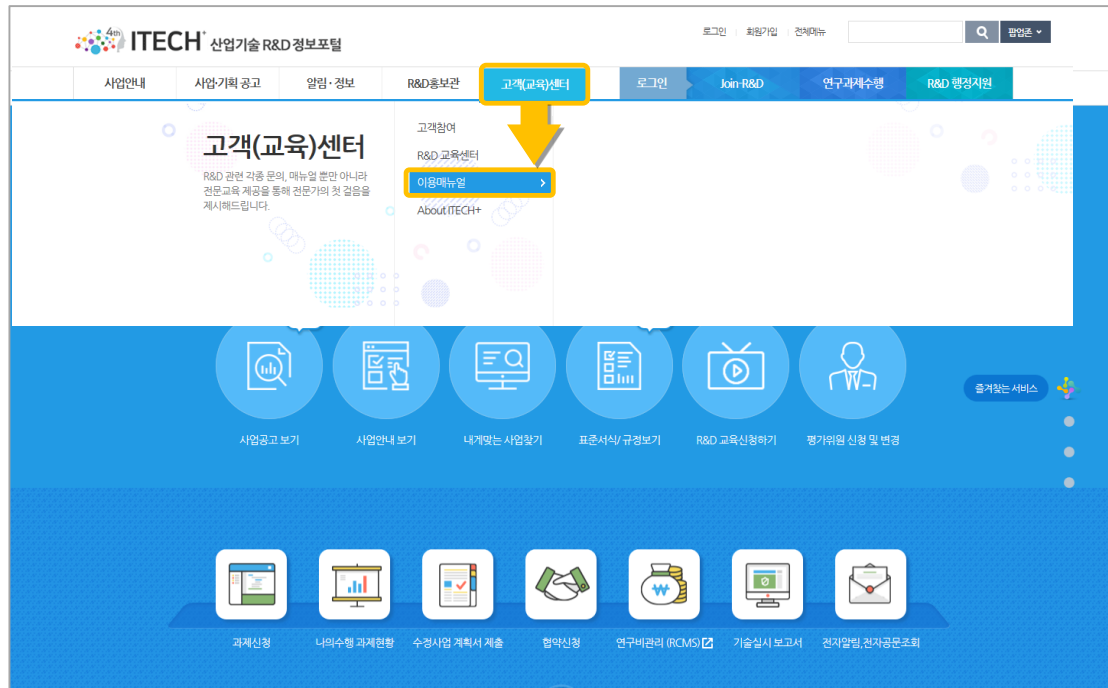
4th ITECH 산업기술 R&D 정보포털

로그인 | 회원가입 | 전체메뉴

팝업존

사업안내 | 사업·기획 공고 | 알림·정보 | R&D홍보관 | 고객(교육)센터 | 로그인 | Join-R&D | 연구과제수행 | R&D 행정지원

고객(교육)센터

R&D 관련 각종 문의, 매뉴얼 뿐만 아니라 전문교육 제공을 통해 전문가의 첫 걸음을 제시해드립니다.

고객참여
R&D 교육센터
이용매뉴얼 >
About ITECH+

사업공고 보기
사업안내 보기
내게맞는 사업찾기
표준서식/ 규정보기
R&D 교육신청하기
평가위원 신청 및 변경

즐겨찾는 서비스

과제신청
나의수행 과제현황
수정사업 계획서 제출
협약신청
연구비관리 (RCMS)
기술실시 보고서
전자알림,전자공문조회